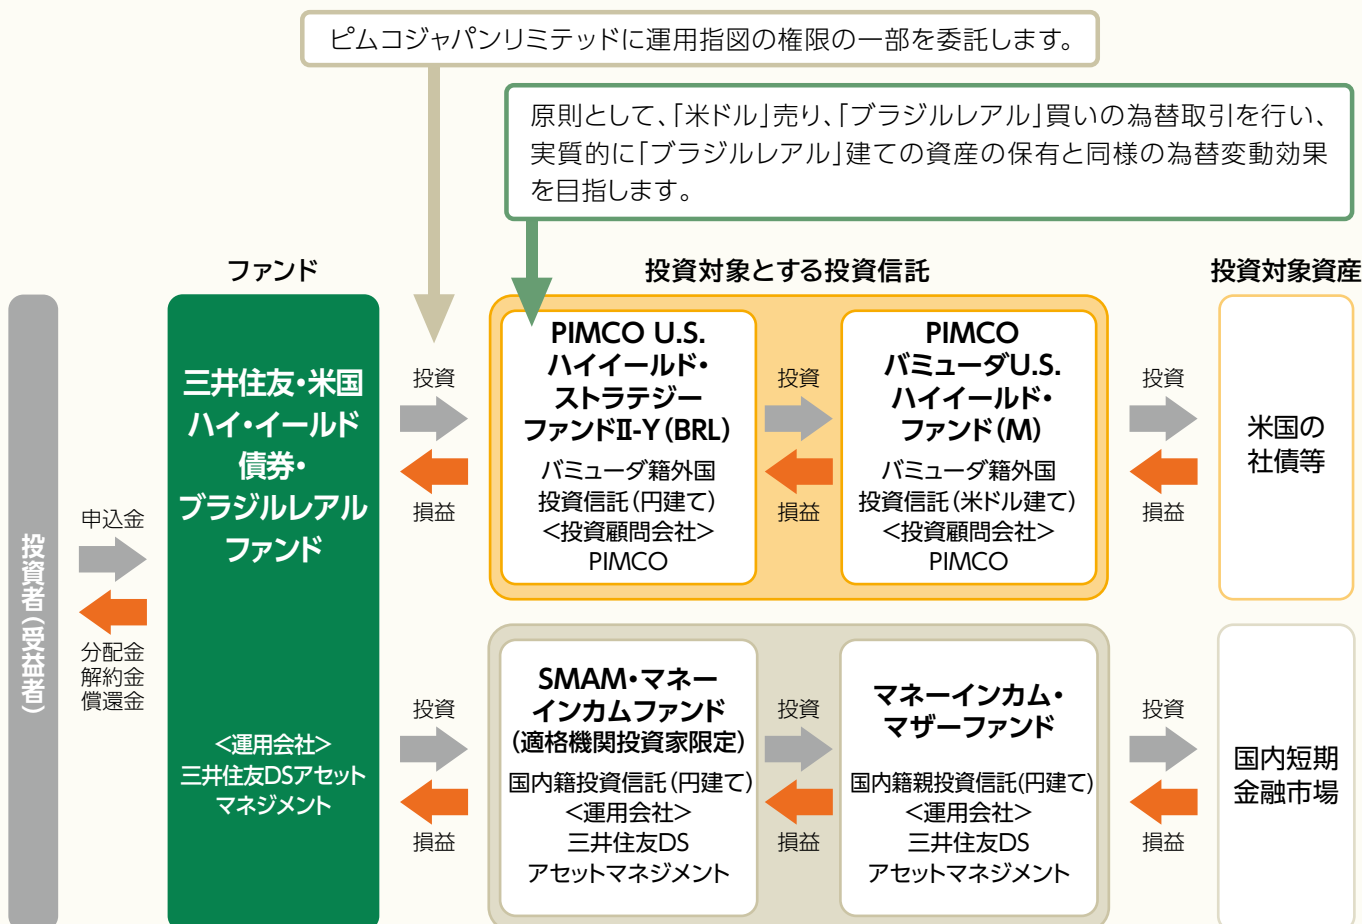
ピムコジャパンリミテッドに運用指図の権限の一部を委託します。

原則として、「米ドル」売り、「ブラジルレアル」買いの為替取引を行い、実質的に「ブラジルレアル」建ての資産の保有と同様の為替変動効果を目指します。

ファンド

投資対象とする投資信託

投資対象資産

投資者（受益者）

申込金

分配金
解約金
償還金

三井住友・米国ハイ・イールド債券・ブラジルレアルファンド

<運用会社>
三井住友DSアセットマネジメント

投資

損益

PIMCO U.S. ハイイールド・ストラテジーファンドII-Y（BRL）
バミューダ籍外国投資信託（円建て）
<投資顧問会社>
PIMCO

投資

損益

PIMCO バミューダU.S.ハイイールド・ファンド（M）
バミューダ籍外国投資信託（米ドル建て）
<投資顧問会社>
PIMCO

投資

損益

米国の社債等

投資

損益

SMAM・マネーインカムファンド（適格機関投資家限定）
国内籍投資信託（円建て）
<運用会社>
三井住友DS
アセットマネジメント

投資

損益

マネーインカム・マザーファンド
国内籍親投資信託（円建て）
<運用会社>
三井住友DS
アセットマネジメント

投資

損益

国内短期金融市場